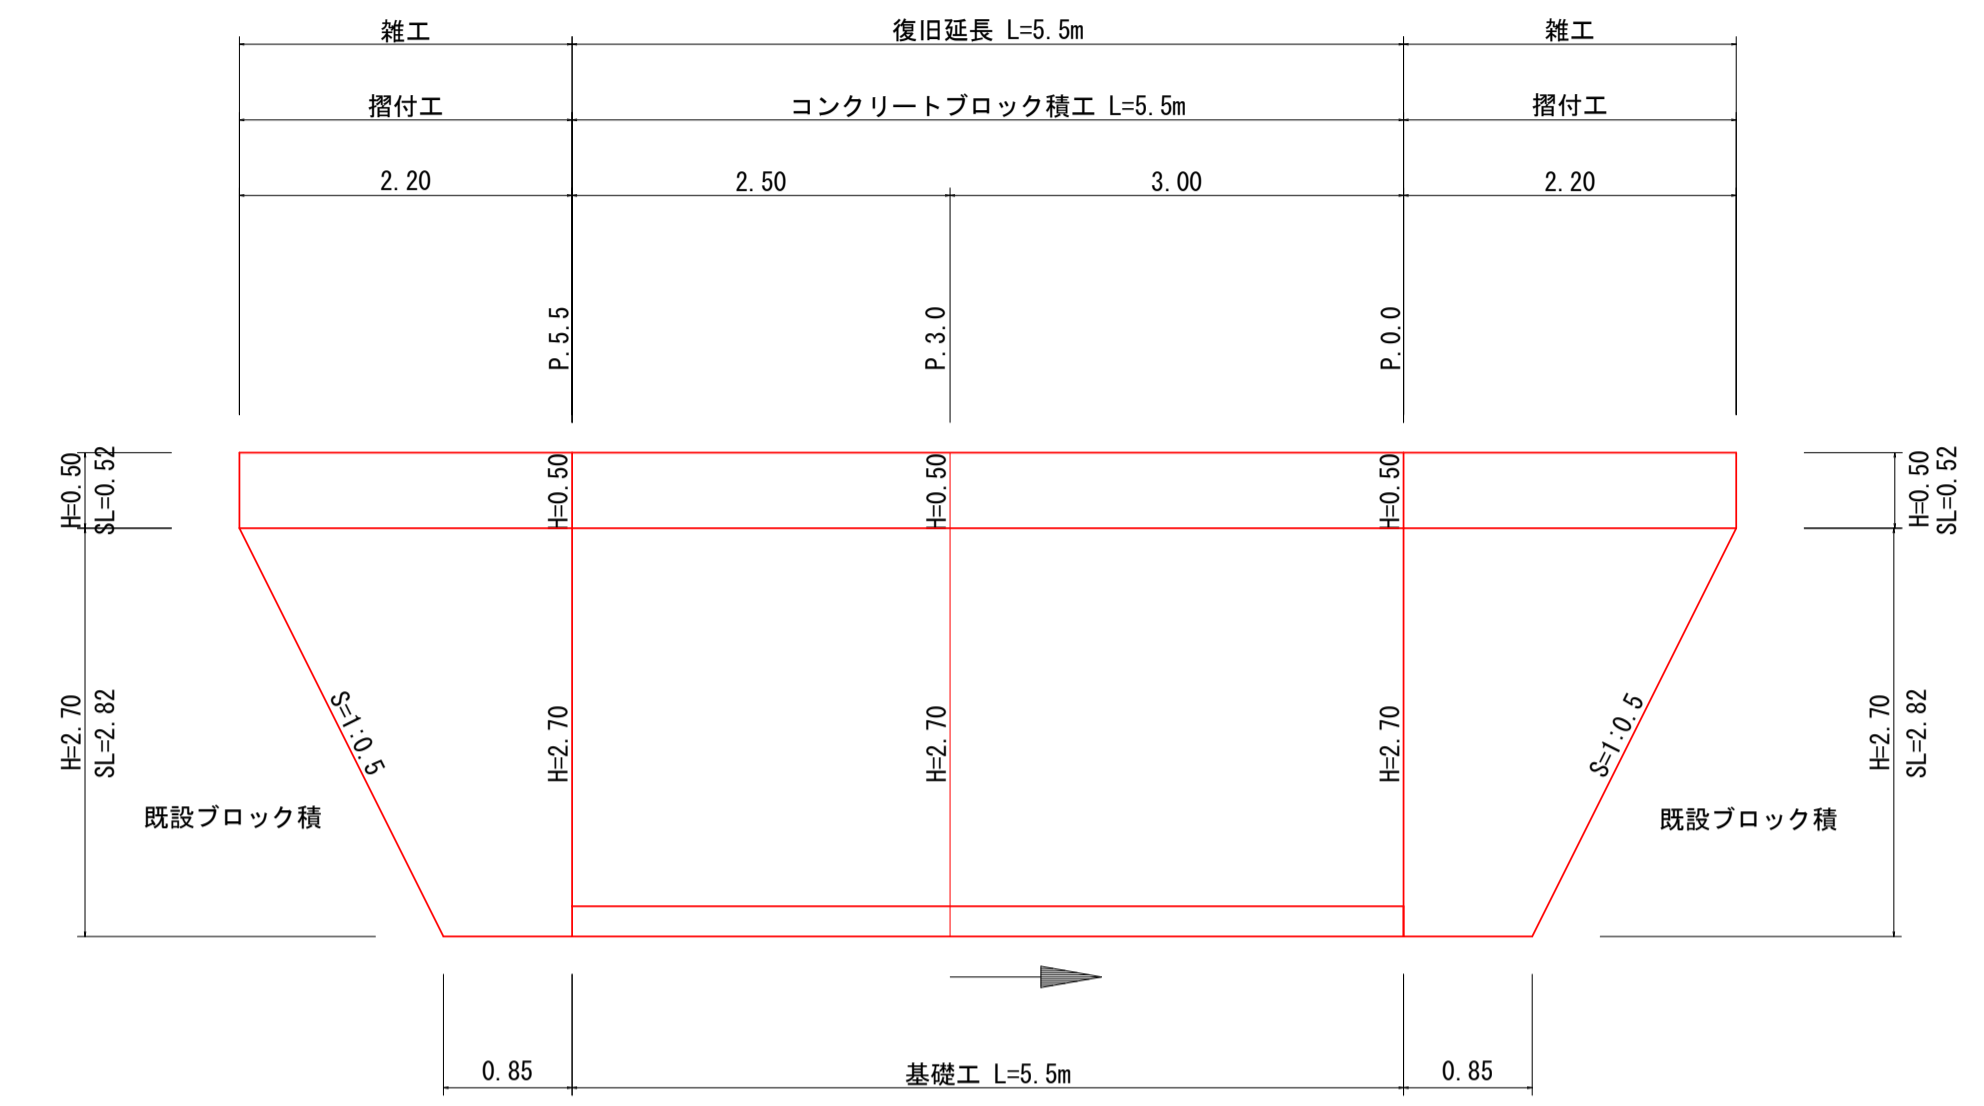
雑工

復旧延長 L=5.5m

雑工

摺付工

コンクリートブロック積工 L=5.5m

摺付工

2.20

2.50

3.00

2.20

P.5.5

P.3.0

P.0.0

H=0.50

SL=0.52

H=0.50

H=0.50

H=0.50

H=0.50

SL=0.52

H=2.70

SL=2.82

S=1:0.5

H=2.70

H=2.70

H=2.70

S=1:0.5

H=2.70

SL=2.82

既設ブロック積

既設ブロック積

0.85

基礎工 L=5.5m

0.85